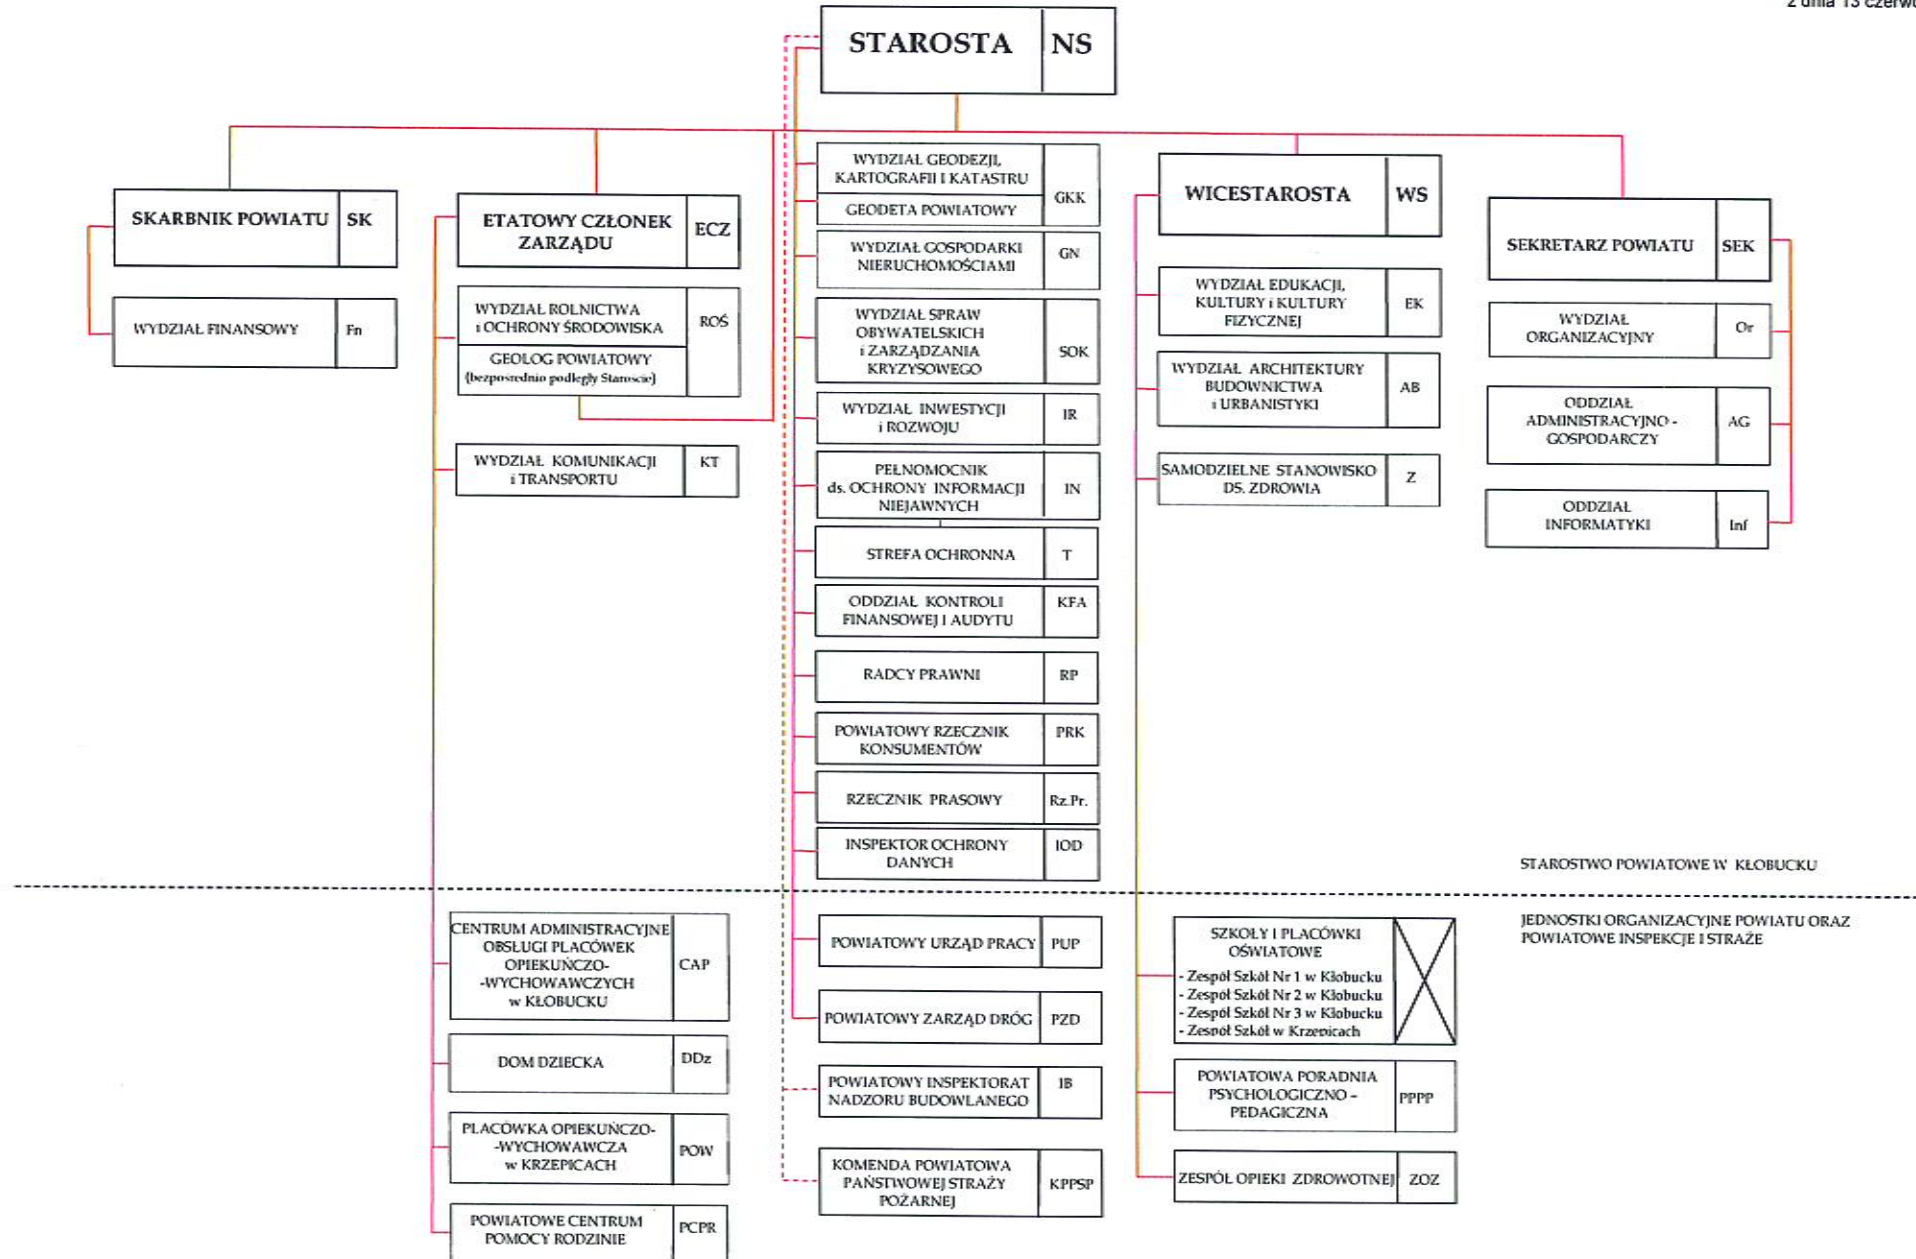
z dnia 13 czerw

STAROSTA | NS

SKARBNIK POWIATU | SK

WYDZIAŁ FINANSOWY | Fn

ETATOWY CZŁONEK ZARZĄDU | ECZ

WYDZIAŁ ROLNICTWA i OCHRONY ŚRODOWISKA | ROŚ
GEOLOG POWIATOWY (bezpośrednio podległy Staroście)

WYDZIAŁ KOMUNIKACJI i TRANSPORTU | KT

WYDZIAŁ GEODEZJI, KARTOGRAFII I KATASTRU | GKK
GEODETA POWIATOWY

WYDZIAŁ GOSPODARKI NIERUCHOMOŚCIAMI | GN

WYDZIAŁ SPRAW OBYWATELSKICH i ZARZĄDZANIA KRYZYSOWEGO | SOK

WYDZIAŁ INWESTYCJI i ROZWOJU | IR

PEŁNOMOCNIK ds. OCHRONY INFORMACJI NIEJAWNYCH | IN

STREFA OCHRONNA | T

ODDZIAŁ KONTROLI FINANSOWEJ I AUDYTU | KFA

RADCY PRAWNI | RP

POWIATOWY RZECZNIK KONSUMENTÓW | PRK

RZECZNIK PRASOWY | Rz.Pr.

INSPEKTOR OCHRONY DANYCH | IOD

WICESTAROSTA | WS

WYDZIAŁ EDUKACJI, KULTURY i KULTURY FIZYCZNEJ | EK

WYDZIAŁ ARCHITEKTURY BUDOWNICTWA i URBANISTYKI | AB

SAMODZIELNE STANOWISKO DS. ZDROWIA | Z

SEKRETARZ POWIATU | SEK

WYDZIAŁ ORGANIZACYJNY | Or

ODDZIAŁ ADMINISTRACYJNO - GOSPODARCZY | AG

ODDZIAŁ INFORMATYKI | Inf

STAROSTWO POWIATOWE W KŁOBUCKU

JEDNOSTKI ORGANIZACYJNE POWIATU ORAZ POWIATOWE INSPEKCJE I STRAŻE

CENTRUM ADMINISTRACYJNE OBSŁUGI PLACÓWEK OPIEKUŃCZO--WYCHOWAWCZYCH w KŁOBUCKU | CAP

DOM DZIECKA | DDz

PLACÓWKA OPIEKUŃCZO--WYCHOWAWCZA w KRZEPICACH | POW

POWIATOWE CENTRUM POMOCY RODZINIE | PCPR

POWIATOWY URZĄD PRACY | PUP

POWIATOWY ZARZĄD DRÓG | PZD

POWIATOWY INSPEKTORAT NADZORU BUDOWLANEGO | IB

KOMENDA POWIATOWA PAŃSTWOWEJ STRAŻY POŻARNEJ | KPPSP

SZKOŁY I PLACÓWKI OŚWIATOWE
- Zespół Szkół Nr 1 w Kłobucku
- Zespół Szkół Nr 2 w Kłobucku
- Zespół Szkół Nr 3 w Kłobucku
- Zespół Szkół w Krzepicach

POWIATOWA PORADNIA PSYCHOLOGICZNO - PEDAGICZNA | PPPP

ZESPÓŁ OPIEKI ZDROWOTNEJ | ZOZ